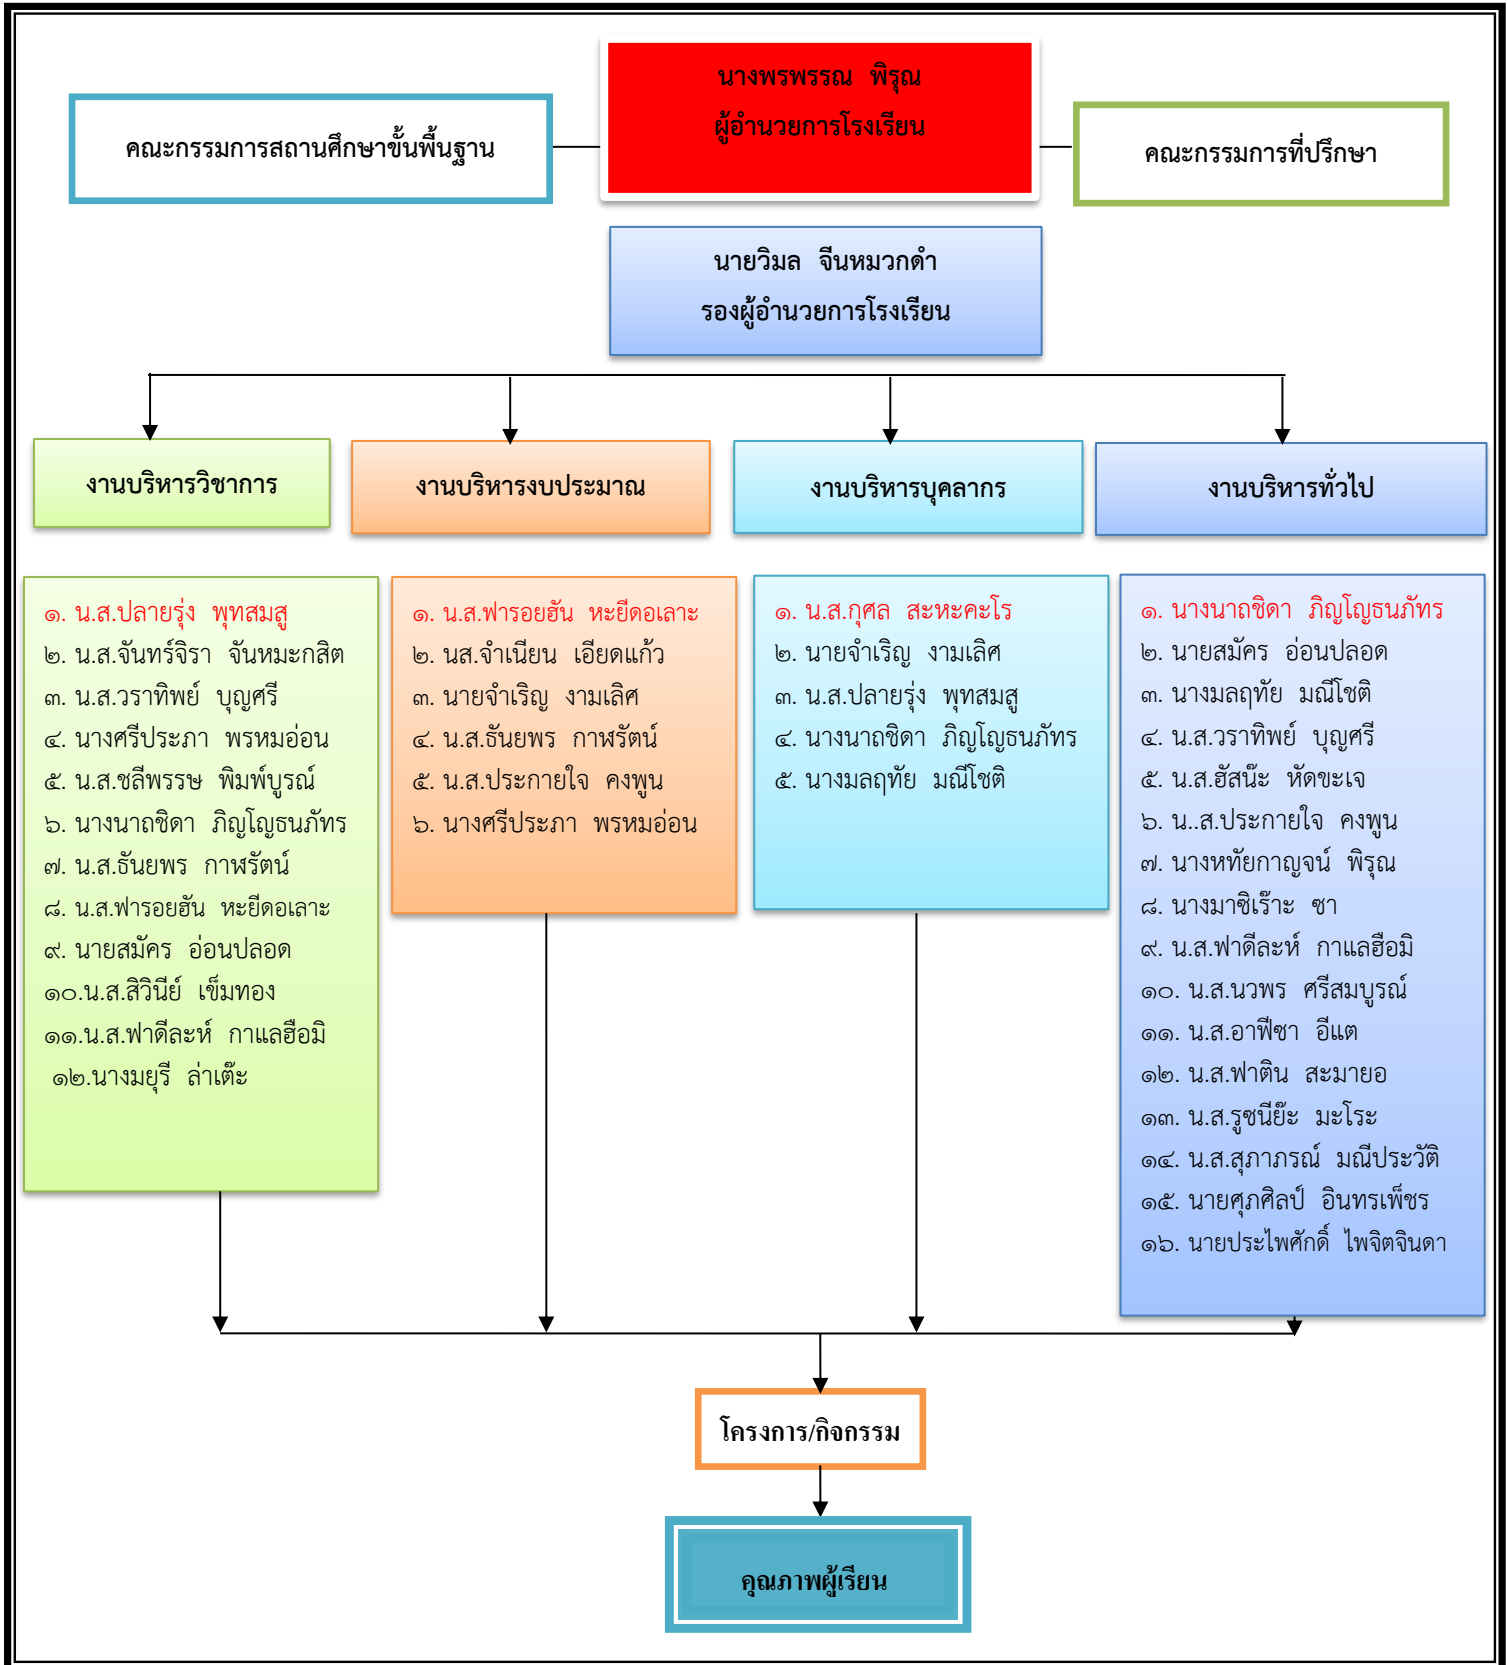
คณะกรรมการสถานศึกษาขั้นพื้นฐาน

นางพรพรรณ พิรุณ
ผู้อำนวยการโรงเรียน

คณะกรรมการที่ปรึกษา

นายวิมล จีนหมวกดำ
รองผู้อำนวยการโรงเรียน

งานบริหารวิชาการ

งานบริหารงบประมาณ

งานบริหารบุคลากร

งานบริหารทั่วไป

๑. น.ส.ปลายรุ้ง พุทสมสู
๒. น.ส.จันทร์จิรา จันหมะกสิต
๓. น.ส.วราทิพย์ บุญศรี
๔. นางศรีประภา พรหมอ่อน
๕. น.ส.ชลีพรรษ พิมพ์บูรณ์
๖. นางนาถชิดา ภิญโญธนภัทร
๗. น.ส.ธันยพร กาฬรัตน์
๘. น.ส.ฟารอยฮัน หะยีดอเลาะ
๙. นายสมัคร อ่อนปลอด
๑๐.น.ส.สิวินีย์ เข็มทอง
๑๑.น.ส.ฟาดีละห์ กาแลฮือมิ
๑๒.นางมยุรี ล่าเต๊ะ

๑. น.ส.ฟารอยฮัน หะยีดอเลาะ
๒. นส.จำเนียน เอียดแก้ว
๓. นายจำเริญ งามเลิศ
๔. น.ส.ธันยพร กาฬรัตน์
๕. น.ส.ประกายใจ คงพูน
๖. นางศรีประภา พรหมอ่อน

๑. น.ส.กุศล สะหะคะโร
๒. นายจำเริญ งามเลิศ
๓. น.ส.ปลายรุ้ง พุทสมสู
๔. นางนาถชิดา ภิญโญธนภัทร
๕. นางมลฤทัย มณีโชติ

๑. นางนาถชิดา ภิญโญธนภัทร
๒. นายสมัคร อ่อนปลอด
๓. นางมลฤทัย มณีโชติ
๔. น.ส.วราทิพย์ บุญศรี
๕. น.ส.ฮัสนี๊ะ หัดขะเจ
๖. น..ส.ประกายใจ คงพูน
๗. นางหทัยกาญจน์ พิรุณ
๘. นางมาซิเร๊าะ ซา
๙. น.ส.ฟาดีละห์ กาแลฮือมิ
๑๐. น.ส.นวพร ศรีสมบูรณ์
๑๑. น.ส.อาฟีซา อีแต
๑๒. น.ส.ฟาติน สะมายอ
๑๓. น.ส.รูซนีย๊ะ มะโระ
๑๔. น.ส.สุภาภรณ์ มณีประวัติ
๑๕. นายศุภศิลป์ อินทรเพ็ชร
๑๖. นายประไพศักดิ์ ไพจิตจินดา

โครงการ/กิจกรรม

คุณภาพผู้เรียน